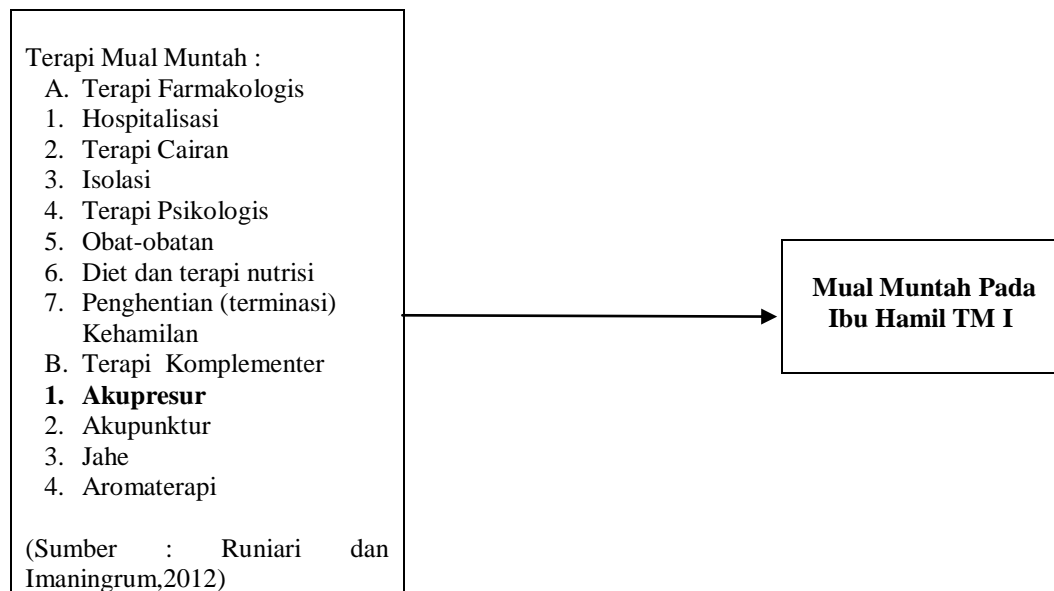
Terapi Mual Muntah :
A. Terapi Farmakologis
1. Hospitalisasi
2. Terapi Cairan
3. Isolasi
4. Terapi Psikologis
5. Obat-obatan
6. Diet dan terapi nutrisi
7. Penghentian (terminasi) Kehamilan
B. Terapi Komplementer
**1. Akupresur**
2. Akupunktur
3. Jahe
4. Aromaterapi

(Sumber : Runiari dan Imaningrum,2012)

**Mual Muntah Pada Ibu Hamil TM I**